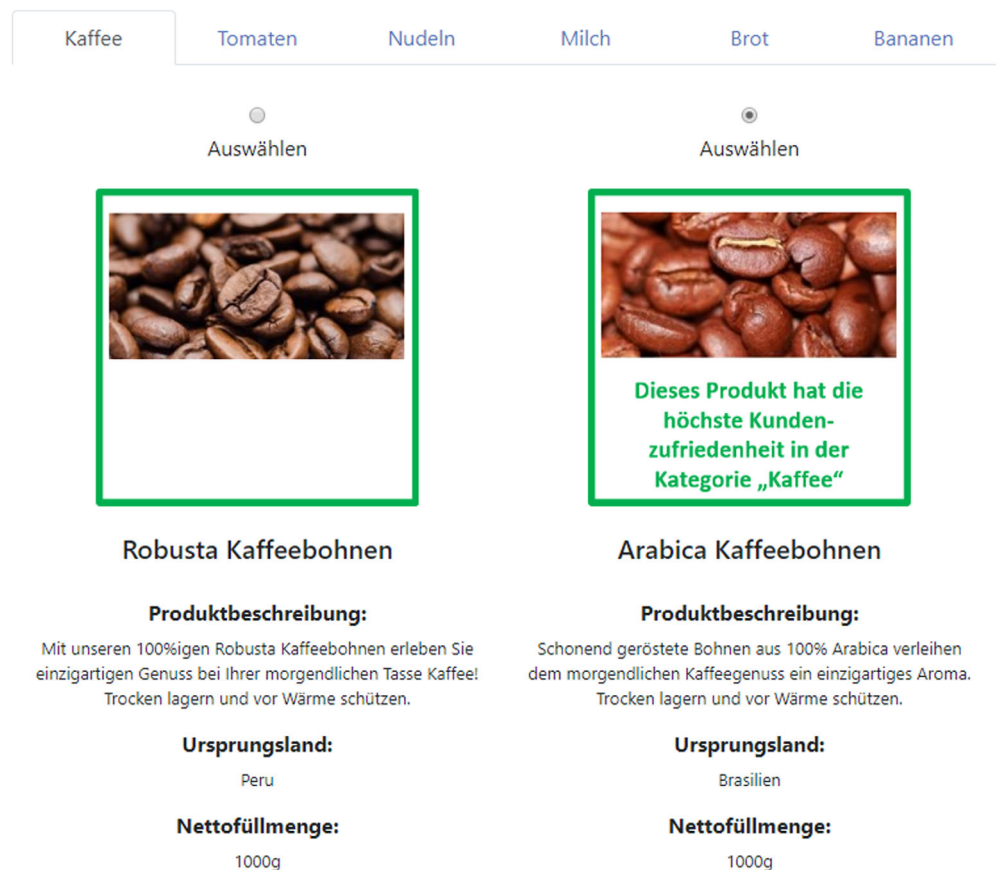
Kaffee Tomaten Nudeln Milch Brot Bananen

Auswählen

Robusta Kaffeebohnen

Produktbeschreibung:

Mit unseren 100%igen Robusta Kaffeebohnen erleben Sie einzigartigen Genuss bei Ihrer morgendlichen Tasse Kaffee! Trocken lagern und vor Wärme schützen.

Ursprungsland:

Peru

Nettofüllmenge:

1000g

Auswählen

Dieses Produkt hat die höchste Kundenzufriedenheit in der Kategorie „Kaffee"

Arabica Kaffeebohnen

Produktbeschreibung:

Schonend geröstete Bohnen aus 100% Arabica verleihen dem morgendlichen Kaffeegenuss ein einzigartiges Aroma. Trocken lagern und vor Wärme schützen.

Ursprungsland:

Brasilien

Nettofüllmenge:

1000g